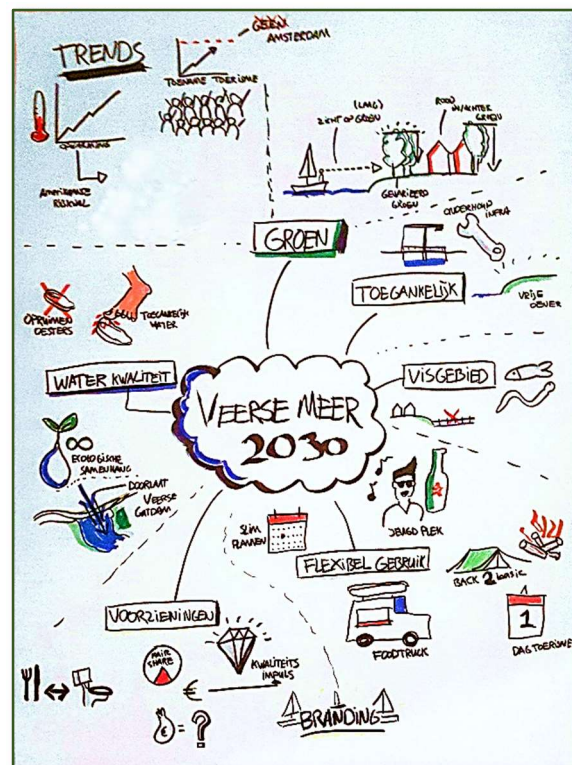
TRENDS

GROEN
AMSTERDAM

TOENAME TOERISME

OPWARMING

AMERIKAANSE REVIVAL

(LAAG)
ZICHT OP GROEN

ROOD
ACHTER
GROEN

GEVARIEERD
GROEN

GROEN

ONDERHOUD
INFRA

TOEGANKELIJK

VRIJE OEVER

OPRUIMEN OESTERS

TOEGANKELIJK WATER

WATER KWALITEIT

VISGEBIED

VEERSE MEER
2030

ECOLOGISCHE SAMENHANG

DOORLAAT VEERSE GATDAM

SLIM PLANNEN

JEUGD PLEK

FLEXIBEL GEBRUIK

BACK 2 basic

VOORZIENINGEN

MAIN SHARE

KWALITEITS IMPULS

FOODTRUCK

1

DAG TOERISME

€

BRANDING

€ = ?